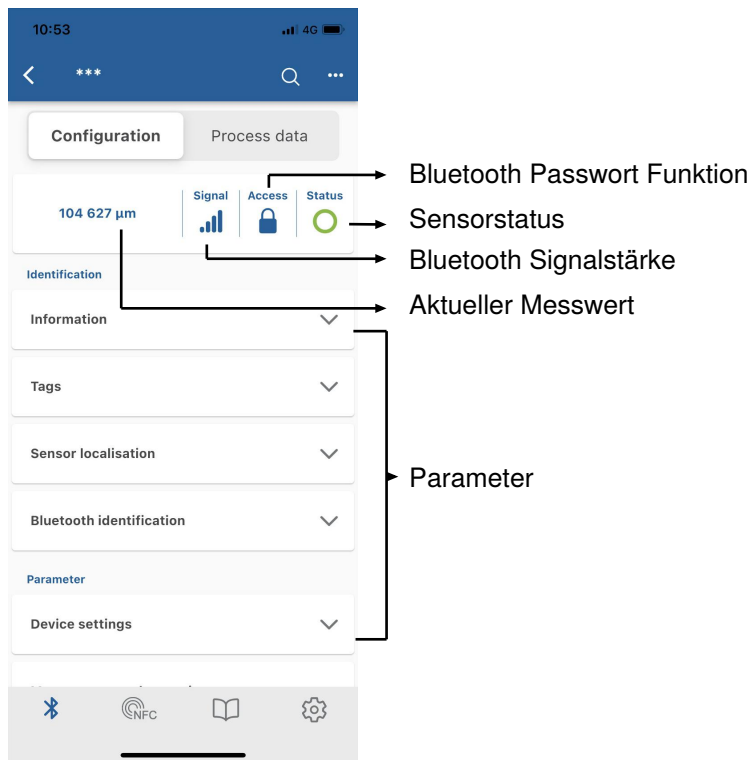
10:53 4G

***

Configuration

Process data

104 627 µm

Signal

Access

Status

Bluetooth Passwort Funktion

Sensorstatus

Bluetooth Signalstärke

Aktueller Messwert

Identification

Information

Tags

Sensor localisation

Bluetooth identification

Parameter

Parameter

Device settings

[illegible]

NFC